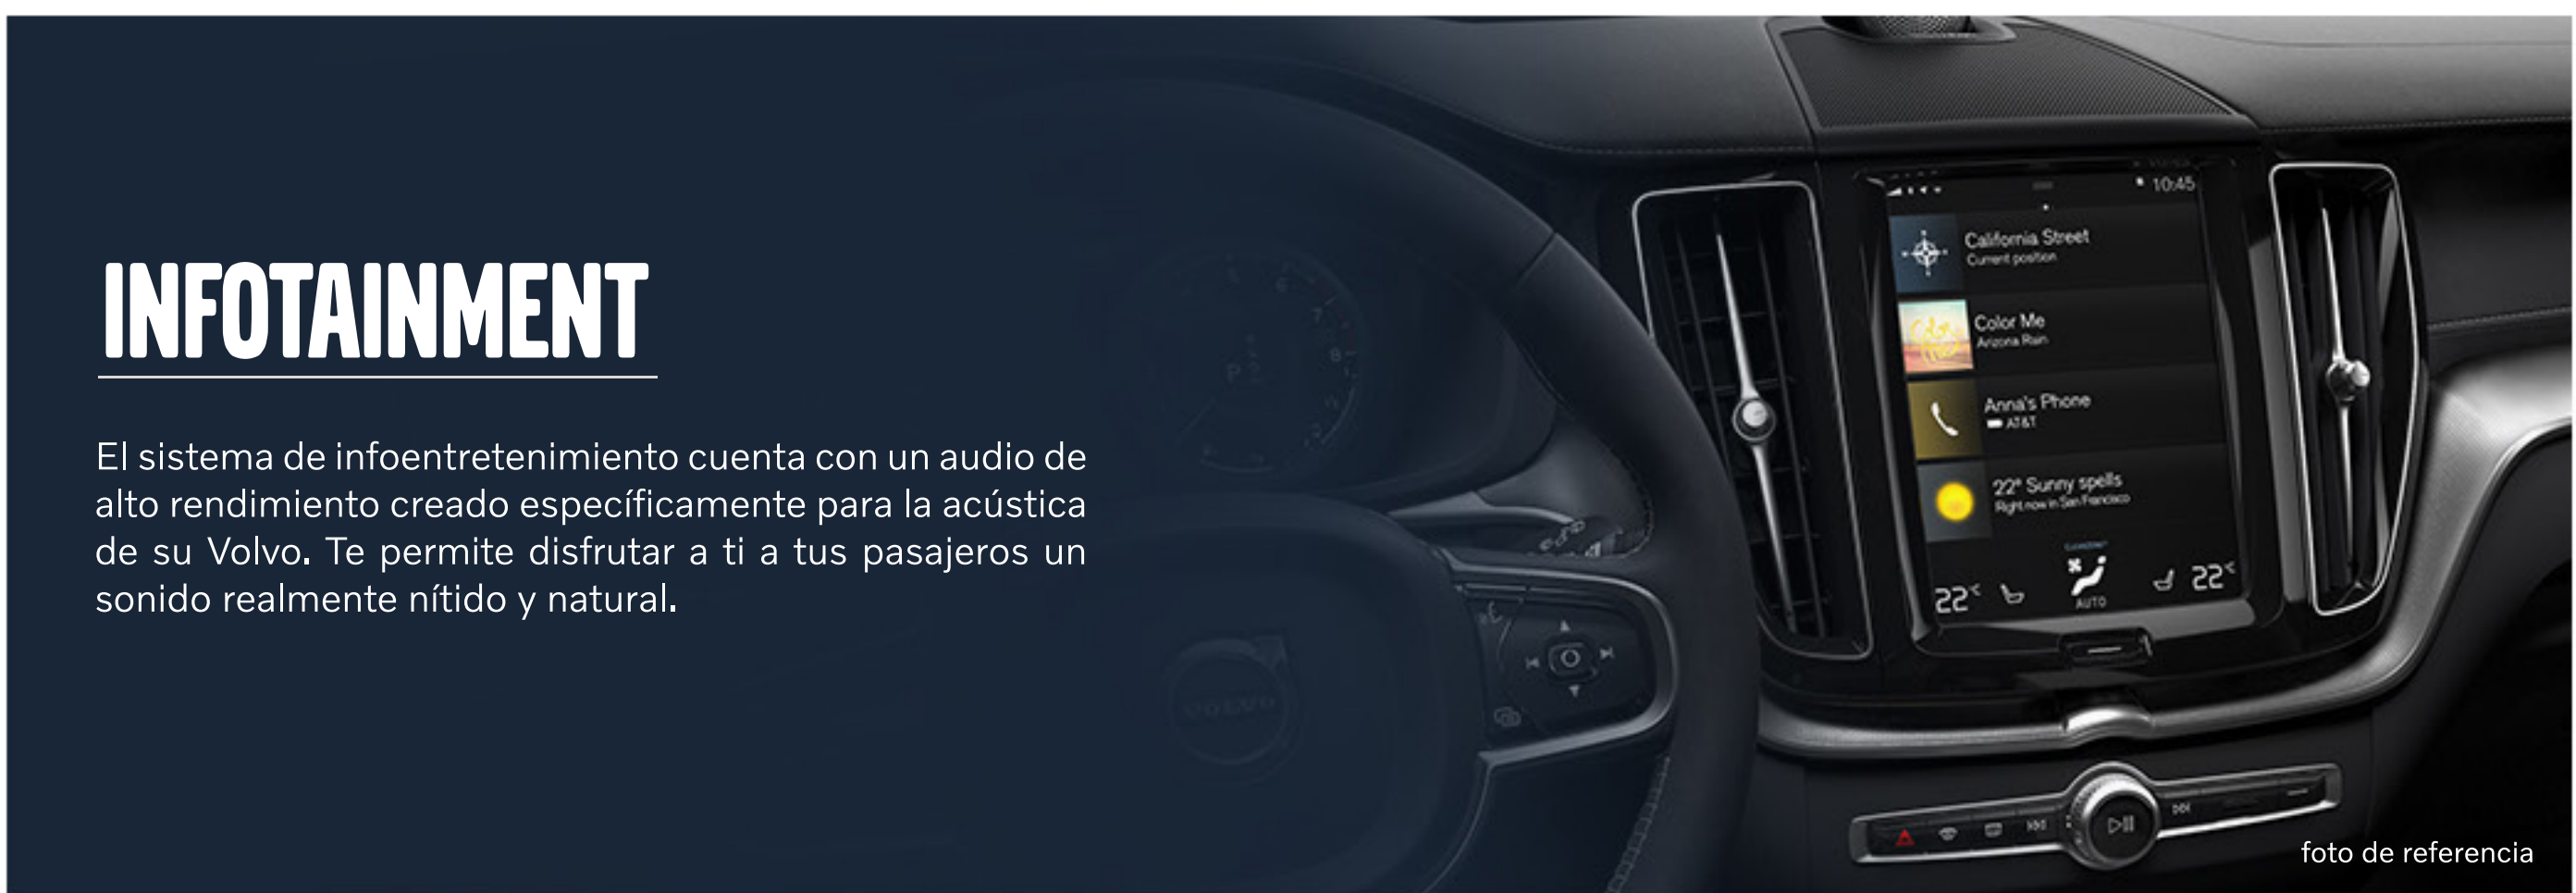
INFOTAINMENT

El sistema de infoentretenimiento cuenta con un audio de alto rendimiento creado específicamente para la acústica de su Volvo. Te permite disfrutar a ti a tus pasajeros un sonido realmente nítido y natural.

10:45

California Street
Current position

Color Me
Arizona Rain

Anna's Phone
AT&T

22° Sunny spells
Right now in San Francisco

22°

AUTO

22°

foto de referencia